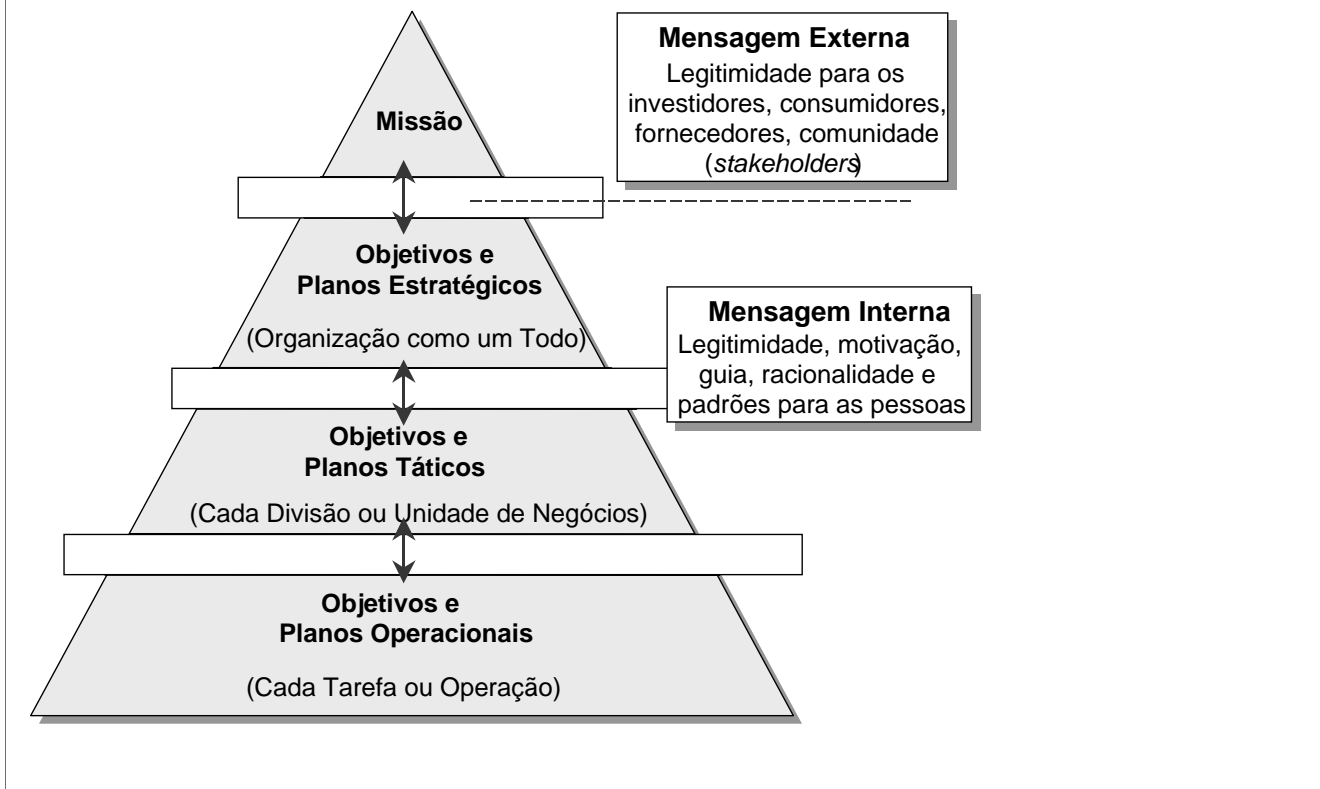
Missão

Mensagem Externa
Legitimidade para os investidores, consumidores, fornecedores, comunidade (*stakeholders*)

Objetivos e
Planos Estratégicos

(Organização como um Todo)

Mensagem Interna
Legitimidade, motivação, guia, racionalidade e padrões para as pessoas

Objetivos e
Planos Táticos

(Cada Divisão ou Unidade de Negócios)

Objetivos e
Planos Operacionais

(Cada Tarefa ou Operação)